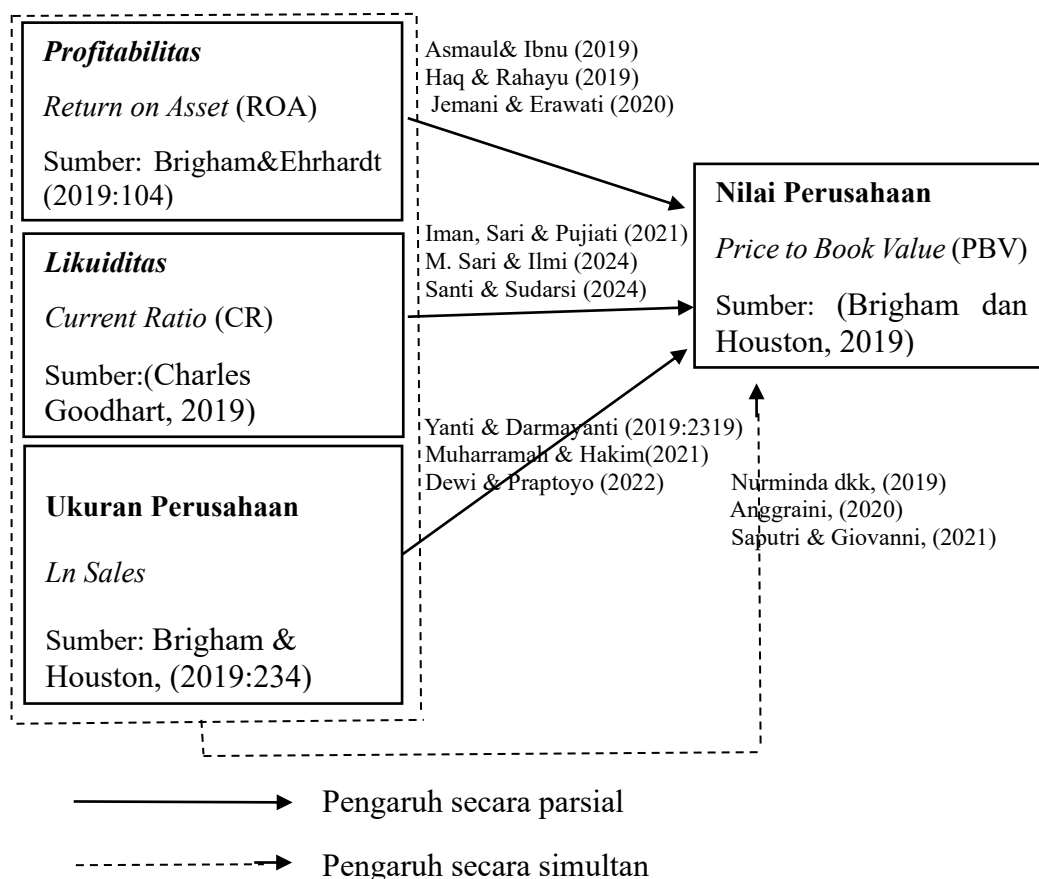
**Profitabilitas**

*Return on Asset* (ROA)

Sumber: Brigham&Ehrhardt (2019:104)

Asmaul& Ibnu (2019)
Haq & Rahayu (2019)
Jemani & Erawati (2020)

**Nilai Perusahaan**

*Price to Book Value* (PBV)

Sumber: (Brigham dan Houston, 2019)

**Likuiditas**

*Current Ratio* (CR)

Sumber:(Charles Goodhart, 2019)

Iman, Sari & Pujiati (2021)
M. Sari & Ilmi (2024)
Santi & Sudarsi (2024)

Yanti & Darmayanti (2019:2319)
Muharramah & Hakim(2021)
Dewi & Praptoyo (2022)

Nurminda dkk, (2019)
Anggraini, (2020)
Saputri & Giovanni, (2021)

**Ukuran Perusahaan**

*Ln Sales*

Sumber: Brigham & Houston, (2019:234)

Pengaruh secara parsial

Pengaruh secara simultan